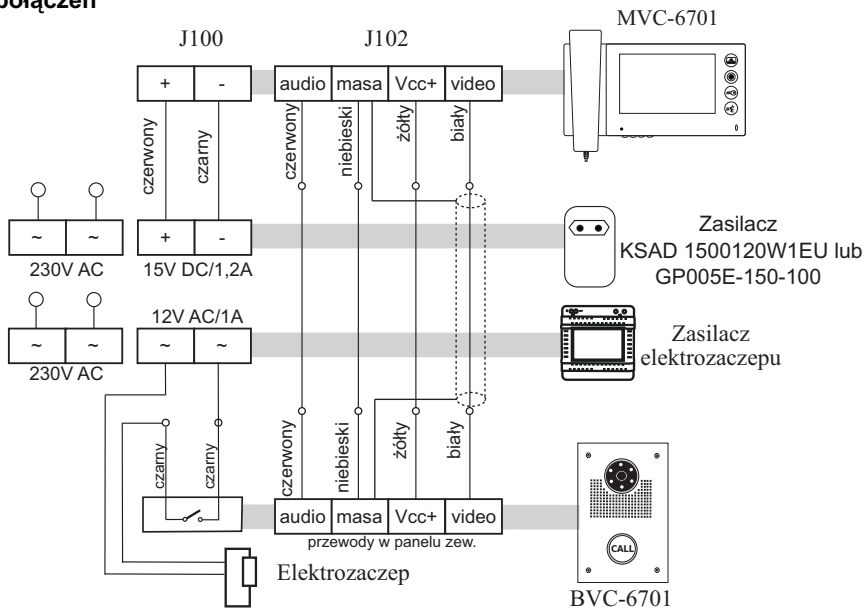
połączeń

J100

J102

MVC-6701

+

-

audio

masa

Vcc+

video

czerwony

czarny

czerwony

niebieski

żółty

biały

~

~

+

-

230V AC

15V DC/1,2A

Zasilacz
KSAD 1500120W1EU lub
GP005E-150-100

12V AC/1A

~

~

~

~

230V AC

Zasilacz
elektrozaczepu

czarny

czarny

czerwony

niebieski

żółty

biały

audio

masa

Vcc+

video

przewody w panelu zew.

CALL

Elektrozaczep

BVC-6701